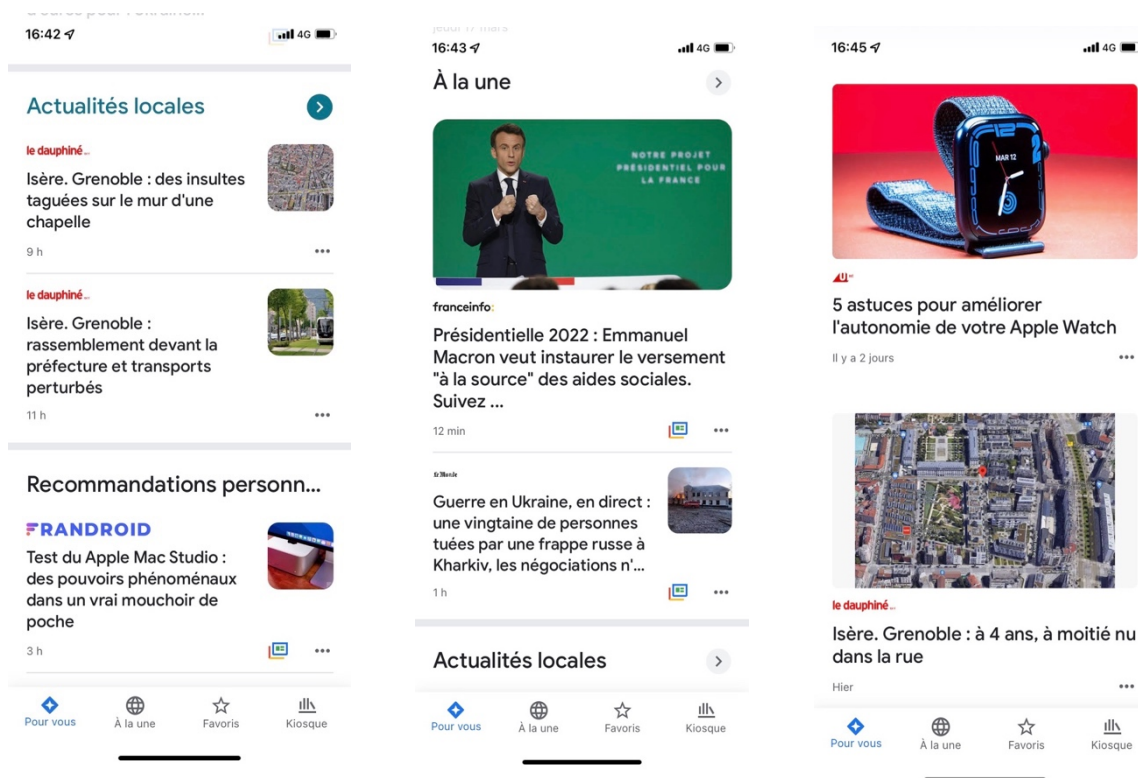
16:42

4G

Actualités locales

le dauphiné

Isère. Grenoble : des insultes taguées sur le mur d'une chapelle

9 h

le dauphiné

Isère. Grenoble : rassemblement devant la préfecture et transports perturbés

11 h

Recommandations personn...

FRANDROID

Test du Apple Mac Studio : des pouvoirs phénoménaux dans un vrai mouchoir de poche

3 h

Pour vous
À la une
Favoris
Kiosque

jeudi 17 mars
16:43

4G

À la une

NOTRE PROJET PRÉSIDENTIEL POUR LA FRANCE

franceinfo:

Présidentielle 2022 : Emmanuel Macron veut instaurer le versement "à la source" des aides sociales. Suivez ...

12 min

Le Monde

Guerre en Ukraine, en direct : une vingtaine de personnes tuées par une frappe russe à Kharkiv, les négociations n'...

1 h

Actualités locales

Pour vous
À la une
Favoris
Kiosque

16:45

4G

MAR 12

5 astuces pour améliorer l'autonomie de votre Apple Watch

Il y a 2 jours

le dauphiné

Isère. Grenoble : à 4 ans, à moitié nu dans la rue

Hier

Pour vous
À la une
Favoris
Kiosque